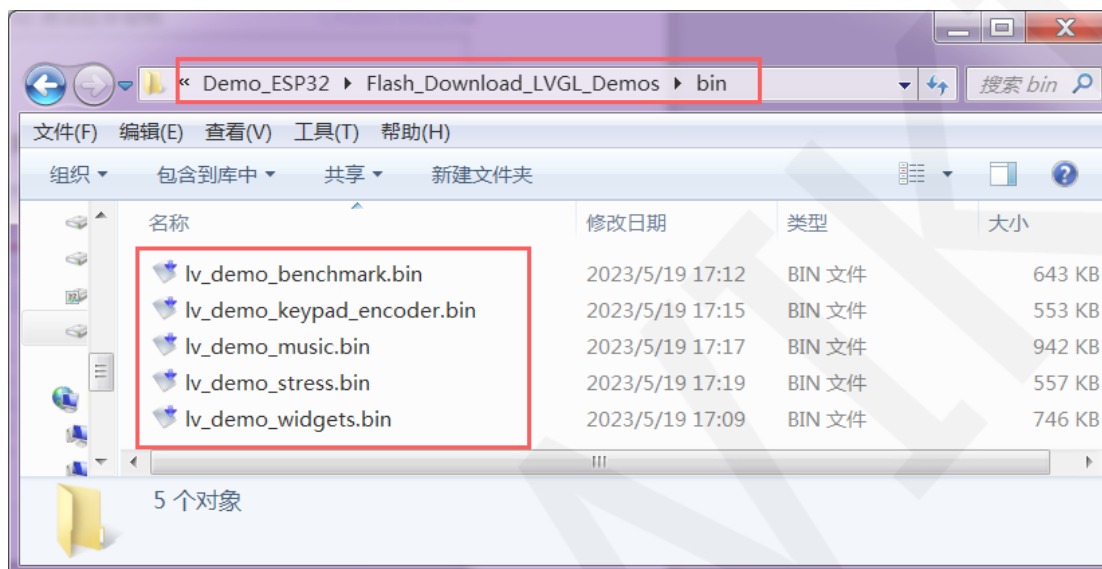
« Demo_ESP32 ▸ Flash_Download_LVGL_Demos ▸ bin

搜索 bin

文件(F) 编辑(E) 查看(V) 工具(T) 帮助(H)

组织 ▾ 包含到库中 ▾ 共享 ▾ 新建文件夹

| 名称 | 修改日期 | 类型 | 大小 |
|---|---|---|---|
| lv_demo_benchmark.bin | 2023/5/19 17:12 | BIN 文件 | 643 KB |
| lv_demo_keypad_encoder.bin | 2023/5/19 17:15 | BIN 文件 | 553 KB |
| lv_demo_music.bin | 2023/5/19 17:17 | BIN 文件 | 942 KB |
| lv_demo_stress.bin | 2023/5/19 17:19 | BIN 文件 | 557 KB |
| lv_demo_widgets.bin | 2023/5/19 17:09 | BIN 文件 | 746 KB |

5 个对象